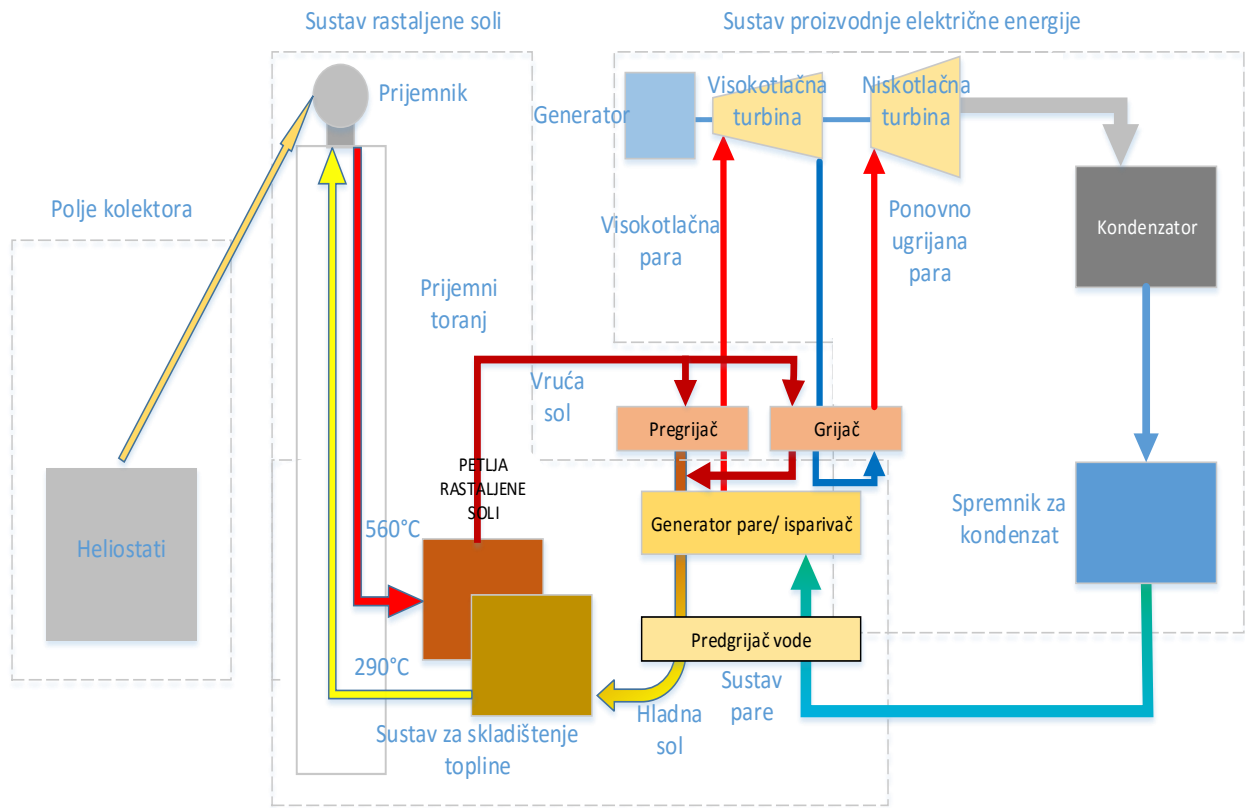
Sustav rastaljene soli

Sustav proizvodnje električne energije

Prijemnik

Generator

Visokotlačna turbina

Niskotlačna turbina

Polje kolektora

Visokotlačna para

Ponovno ugrijana para

Kondenzator

Prijemni toranj

Vruća sol

Pregrijač

Grijač

PETLJA RASTALJENE SOLI

560°C

Generator pare/ isparivač

Spremnik za kondenzat

Heliostati

290°C

Predgrijač vode

Sustav pare

Hladna sol

Sustav za skladištenje topline